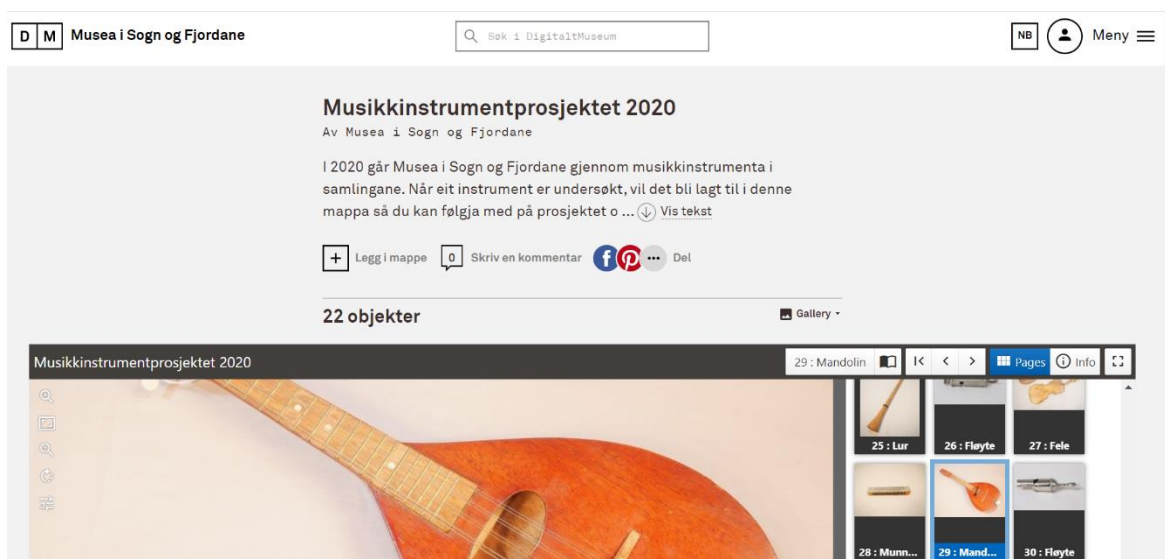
D M Musea i Sogn og Fjordane

Søk i DigitaltMuseum

NB Meny

Musikkinstrumentprosjektet 2020
Av Musea i Sogn og Fjordane

I 2020 går Musea i Sogn og Fjordane gjennom musikkinstrumenta i samlingane. Når eit instrument er undersøkt, vil det bli lagt til i denne mappa så du kan følgja med på prosjektet o ... Vis tekst

Legg i mappe 0 Skriv en kommentar Del

22 objekter

Gallery

Musikkinstrumentprosjektet 2020

29 : Mandolin Pages Info

25 : Lur
26 : Fløyte
27 : Fele
28 : Munn...
29 : Mand...
30 : Fløyte